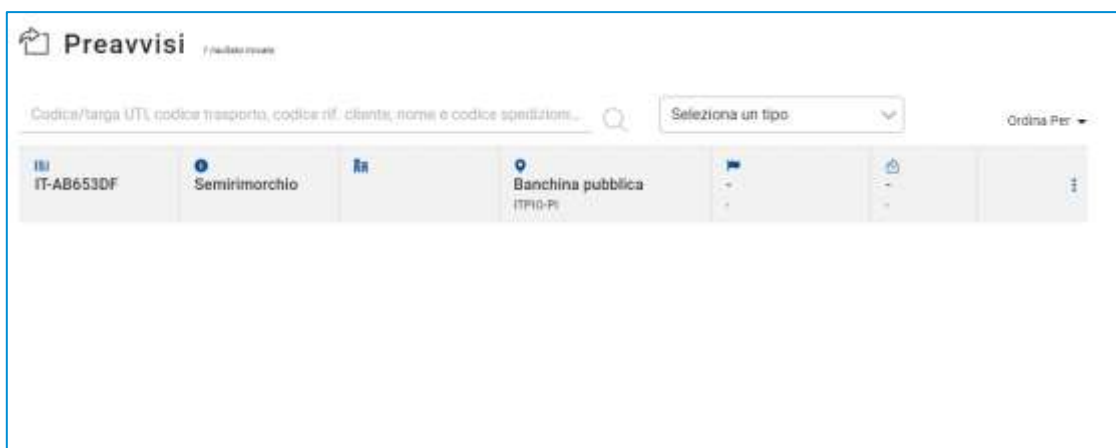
Preavvisi 1 risultato trovato

Codice/targa UTI, codice trasporto, codice rif. cliente, nome e codice spedizioni...

Seleziona un tipo

Ordina Per

| IT-AB653DF | Semirimorchio | | Banchina pubblica ITPIO-PI | - - | - - | |